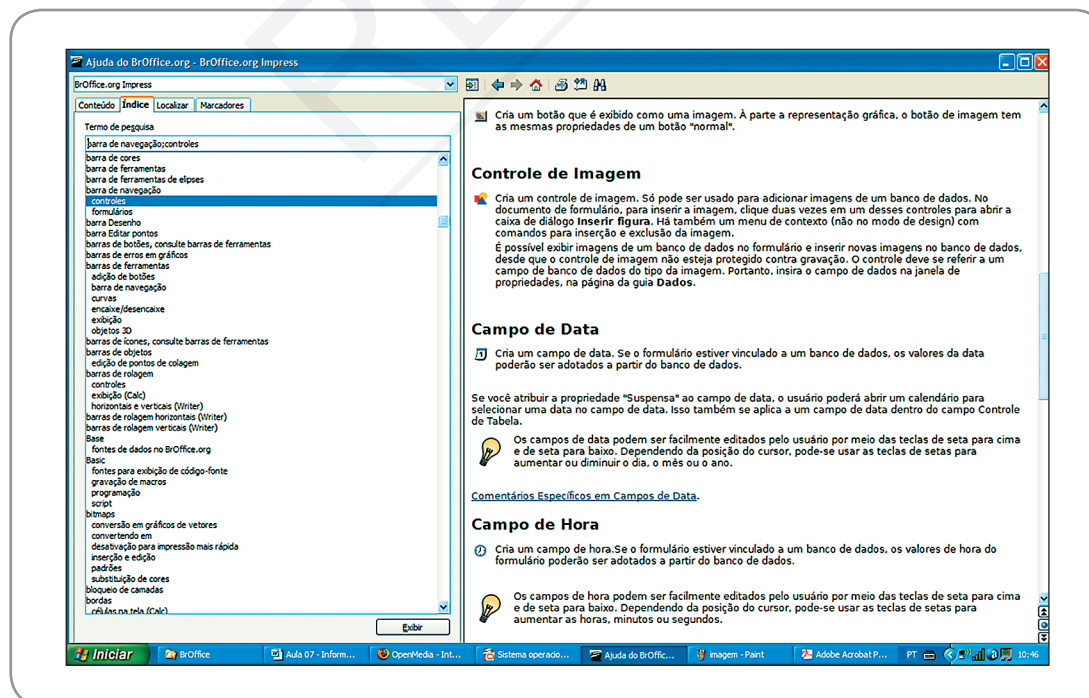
Ajuda do BrOffice.org - BrOffice.org Impress

BrOffice.org Impress

Conteúdo | Índice | Localizar | Marcadores

Termo de pesquisa

barra de navegação;controles

barra de cores
barra de ferramentas
barra de ferramentas de elipses
barra de navegação
controles
formulários
barra Desenho
barra Editar pontos
barras de botões, consulte barras de ferramentas
barras de erros em gráficos
barras de ferramentas
adição de botões
barra de navegação
curvas
encaixe/desencaixe
exibição
objetos 3D
barras de ícones, consulte barras de ferramentas
barras de objetos
edição de pontos de colagem
barras de rolagem
controles
exibição (Calc)
horizontais e verticais (Writer)
barras de rolagem horizontais (Writer)
barras de rolagem verticais (Writer)
Base
fontes de dados no BrOffice.org
Basic
fontes para exibição de código-fonte
gravação de macros
programação
script
bitmaps
conversão em gráficos de vetores
convertendo em
desativação para impressão mais rápida
inserção e edição
padrões
substituição de cores
bloqueio de camadas
bordas
células na tela (Calc)

Exibir

Cria um botão que é exibido como uma imagem. À parte a representação gráfica, o botão de imagem tem as mesmas propriedades de um botão "normal".

Controle de Imagem

Cria um controle de imagem. Só pode ser usado para adicionar imagens de um banco de dados. No documento de formulário, para inserir a imagem, clique duas vezes em um desses controles para abrir a caixa de diálogo Inserir figura. Há também um menu de contexto (não no modo de design) com comandos para inserção e exclusão da imagem.

É possível exibir imagens de um banco de dados no formulário e inserir novas imagens no banco de dados, desde que o controle de imagem não esteja protegido contra gravação. O controle deve se referir a um campo de banco de dados do tipo da imagem. Portanto, insira o campo de dados na janela de propriedades, na página da guia Dados.

Campo de Data

Cria um campo de data. Se o formulário estiver vinculado a um banco de dados, os valores da data poderão ser adotados a partir do banco de dados.

Se você atribuir a propriedade "Suspensa" ao campo de data, o usuário poderá abrir um calendário para selecionar uma data no campo de data. Isso também se aplica a um campo de data dentro do campo Controle de Tabela.

Os campos de data podem ser facilmente editados pelo usuário por meio das teclas de seta para cima e de seta para baixo. Dependendo da posição do cursor, pode-se usar as teclas de setas para aumentar ou diminuir o dia, o mês ou o ano.

Comentários Específicos em Campos de Data.

Campo de Hora

Cria um campo de hora.Se o formulário estiver vinculado a um banco de dados, os valores de hora do formulário poderão ser adotados a partir do banco de dados.

Os campos de hora podem ser facilmente editados pelo usuário por meio das teclas de seta para cima e de seta para baixo. Dependendo da posição do cursor, pode-se usar as teclas de setas para aumentar as horas, minutos ou segundos.

Iniciar | BrOffice | Aula 07 - Inform... | OpenMedia - Int... | Sistema operacio... | Ajuda do BrOffic... | imagem - Paint | Adobe Acrobat P... | PT | 10:46